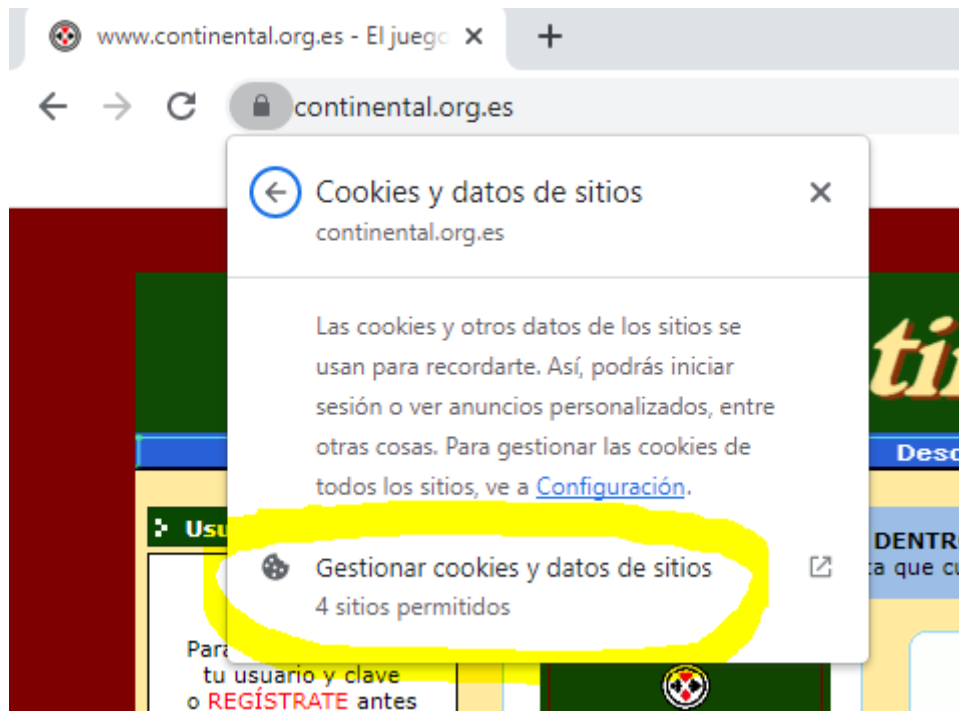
www.continental.org.es - El juego ×
+

continental.org.es

Cookies y datos de sitios
continental.org.es

Las cookies y otros datos de los sitios se usan para recordarte. Así, podrás iniciar sesión o ver anuncios personalizados, entre otras cosas. Para gestionar las cookies de todos los sitios, ve a Configuración.

Gestionar cookies y datos de sitios
4 sitios permitidos

tin
Desc
Usu
DENTR
a que cu
Para
tu usuario y clave
o REGÍSTRATE antes